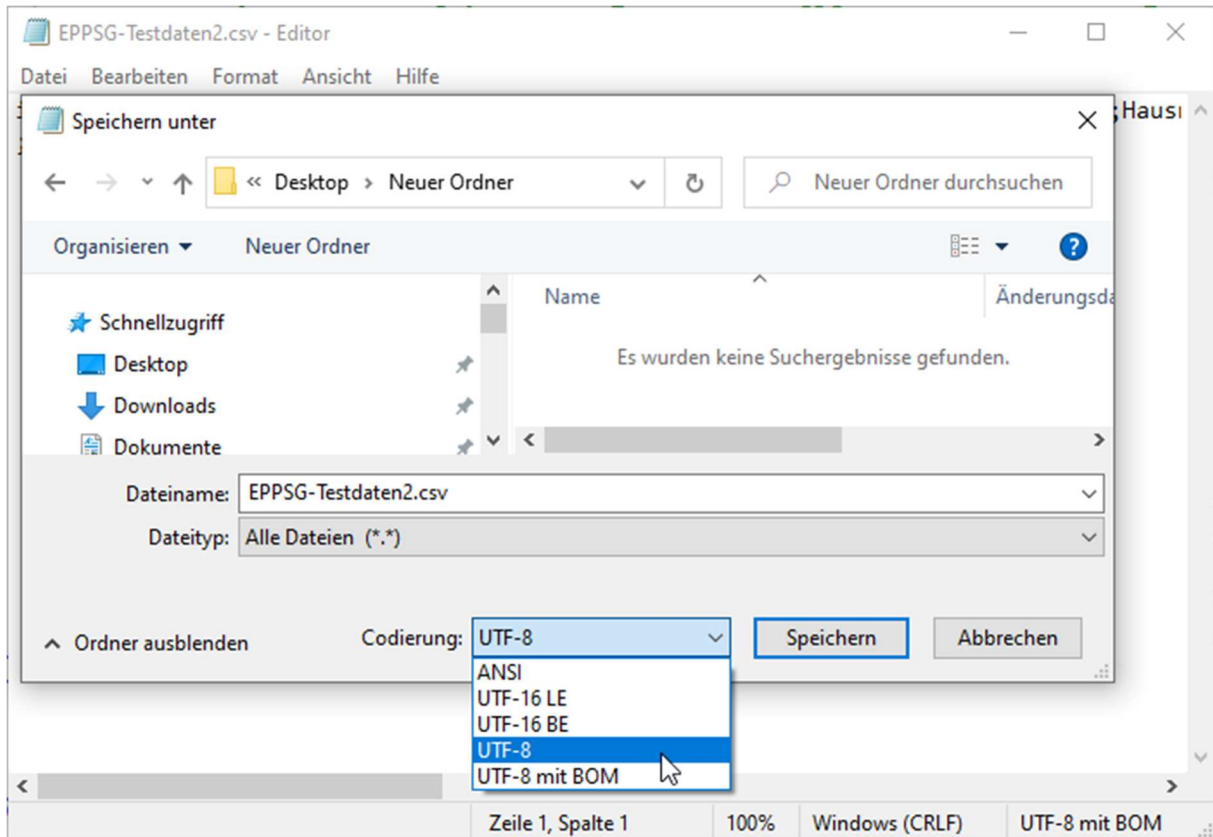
EPPSG-Testdaten2.csv - Editor

Datei Bearbeiten Format Ansicht Hilfe

;Hausı

Speichern unter

« Desktop > Neuer Ordner

Neuer Ordner durchsuchen

Organisieren ▾ Neuer Ordner

?

Name

Änderungsda

Schnellzugriff

Desktop

Downloads

Dokumente

Es wurden keine Suchergebnisse gefunden.

Dateiname: EPPSG-Testdaten2.csv

Dateityp: Alle Dateien (*.*)

Ordner ausblenden

Codierung: UTF-8

Speichern

Abbrechen

ANSI
UTF-16 LE
UTF-16 BE
UTF-8
UTF-8 mit BOM

Zeile 1, Spalte 1 100% Windows (CRLF) UTF-8 mit BOM